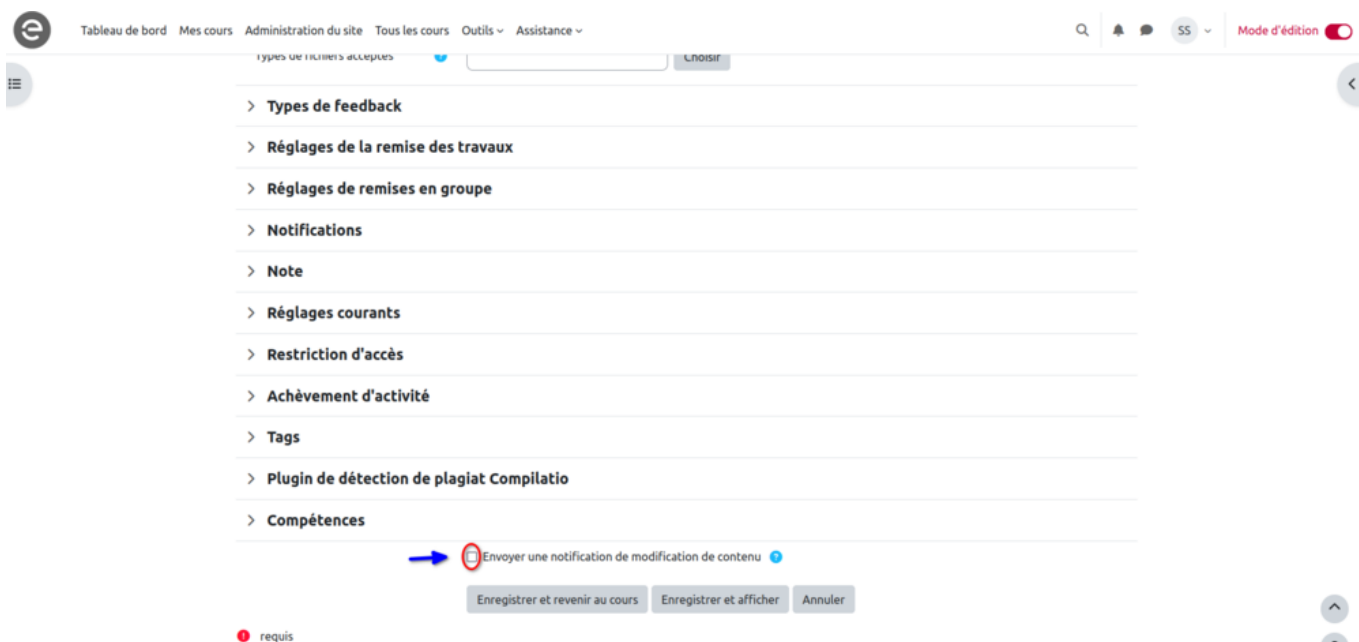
Tableau de bord Mes cours Administration du site Tous les cours Outils Assistance

SS

Mode d'édition

Types de fichiers acceptés

Choisir

Types de feedback

Réglages de la remise des travaux

Réglages de remises en groupe

Notifications

Note

Réglages courants

Restriction d'accès

Achèvement d'activité

Tags

Plugin de détection de plagiat Compilatio

Compétences

Envoyer une notification de modification de contenu

Enregistrer et revenir au cours Enregistrer et afficher Annuler

requis